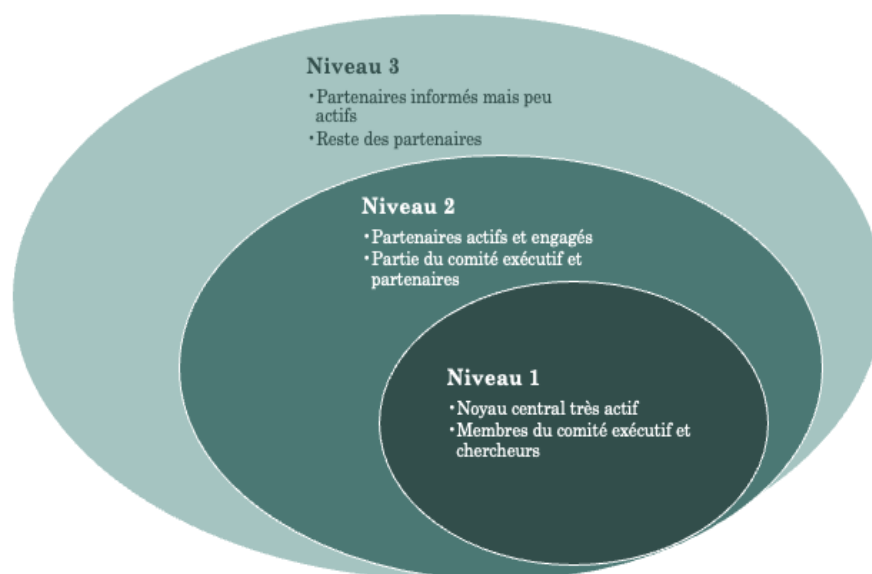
Niveau 3

•Partenaires informés mais peu actifs
•Reste des partenaires

Niveau 2

•Partenaires actifs et engagés
•Partie du comité exécutif et partenaires

Niveau 1

•Noyau central très actif
•Membres du comité exécutif et chercheurs